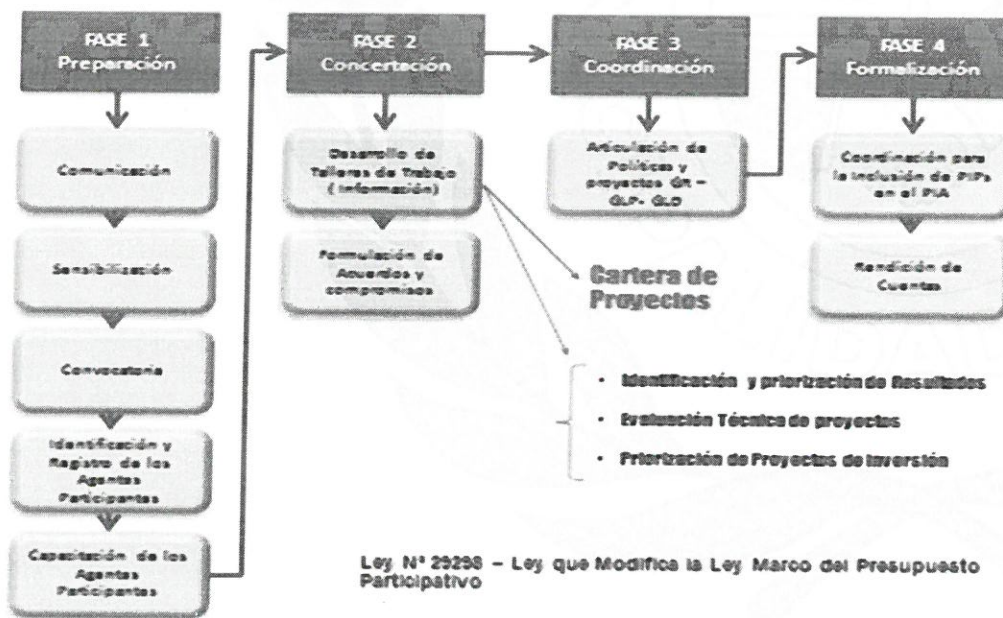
FASE 1
Preparación

Comunicación

Sensibilización

Convocatoria

Identificación y Registro de los Agentes Participantes

Capacitación de los Agentes Participantes

FASE 2
Concertación

Desarrollo de Talleres de Trabajo (Información)

Formulación de Acuerdos y compromisos

Cartera de Proyectos

- Identificación y priorización de Resultados
- Evaluación Técnica de proyectos
- Priorización de Proyectos de Inversión

FASE 3
Coordinación

Articulación de Políticas y proyectos GR – GLP- GLD

FASE 4
Formalización

Coordinación para la inclusión de PIPs en el PIA

Rendición de Cuentas

Ley N° 29298 – Ley que Modifica la Ley Marco del Presupuesto Participativo